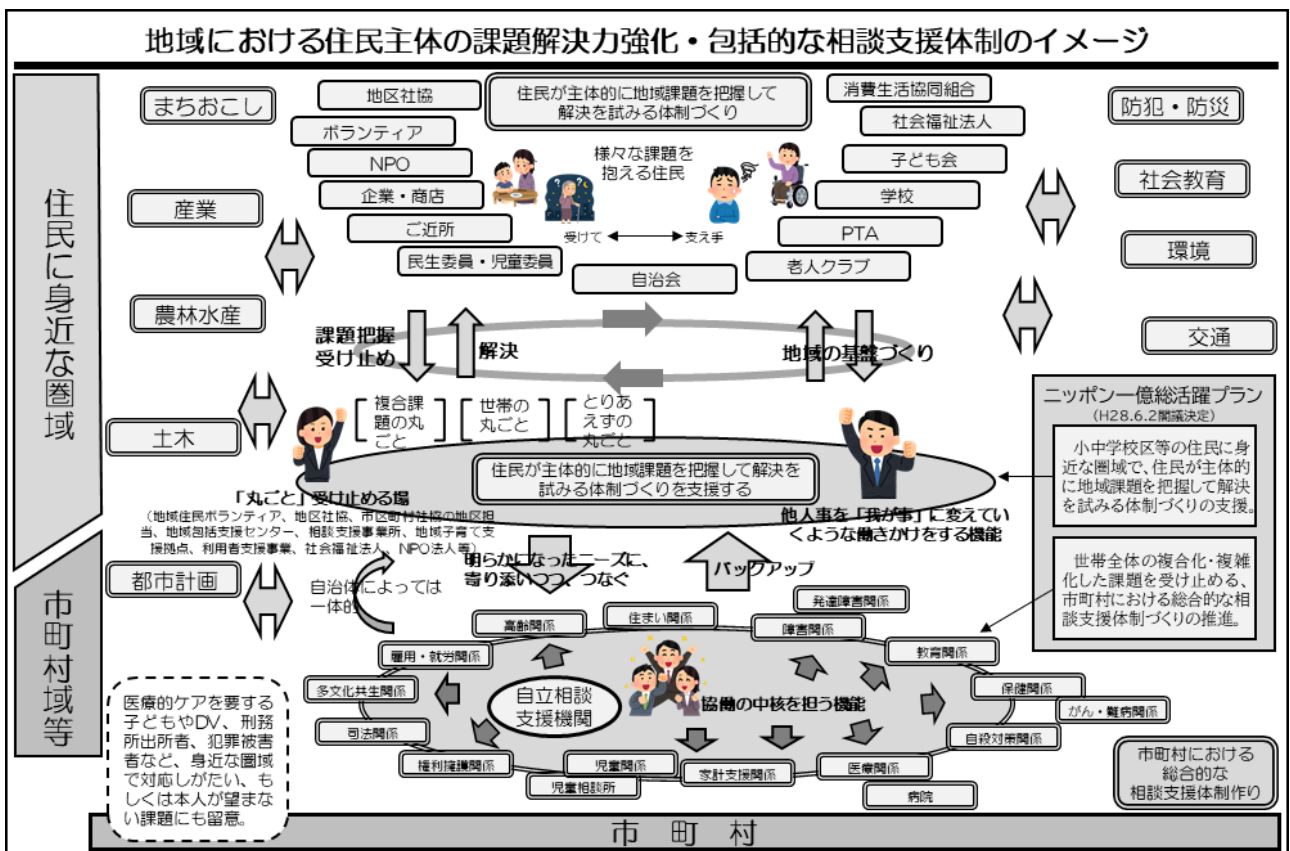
地域における住民主体の課題解決力強化・包括的な相談支援体制のイメージ

住民に身近な圏域

まちおこし

産業

農林水産

土木

地区社協

ボランティア

NPO

企業・商店

ご近所

民生委員・児童委員

住民が主体的に地域課題を把握して解決を試みる体制づくり

様々な課題を抱える住民

受け手 ⟷ 支え手

自治会

消費生活協同組合

社会福祉法人

子ども会

学校

PTA

老人クラブ

防犯・防災

社会教育

環境

交通

課題把握受け止め

解決

地域の基盤づくり

複合課題の丸ごと

世帯の丸ごと

とりあえずの丸ごと

住民が主体的に地域課題を把握して解決を試みる体制づくりを支援する

「丸ごと」受け止める場

（地域住民ボランティア、地区社協、市区町村社協の地区担当、地域包括支援センター、相談支援事業所、地域子育て支援拠点、利用者支援事業、社会福祉法人、NPO法人等）

他人事を「我が事」に変えていくような働きかけをする機能

ニッポン一億総活躍プラン
（H28.6.2閣議決定）

小中学校区等の住民に身近な圏域で、住民が主体的に地域課題を把握して解決を試みる体制づくりの支援。

世帯全体の複合化・複雑化した課題を受け止める、市町村における総合的な相談支援体制づくりの推進。

市町村域等

都市計画

明らかになったニーズに、寄り添いつつ、つなぐ

バックアップ

自治体によっては一体的

高齢関係

住まい関係

発達障害関係

障害関係

教育関係

雇用・就労関係

多文化共生関係

自立相談支援機関

協働の中核を担う機能

保健関係

がん・難病関係

司法関係

自殺対策関係

権利擁護関係

児童関係

家計支援関係

医療関係

児童相談所

病院

医療的ケアを要する子どもやDV、刑務所出所者、犯罪被害者など、身近な圏域で対応しがたい、もしくは本人が望まない課題にも留意。

市町村における総合的な相談支援体制作り

市　町　村